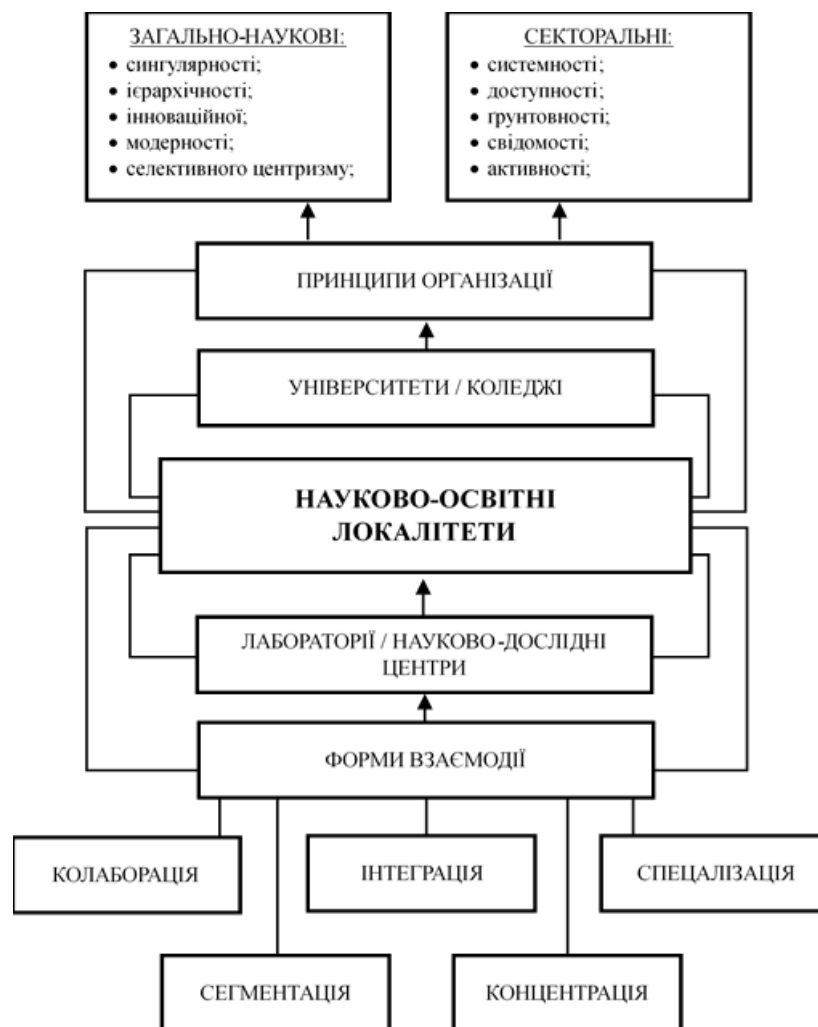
ЗАГАЛЬНО-НАУКОВІ:
• сингулярності;
• ієрархічності;
• інноваційної;
• модерності;
• селективного центризму;

СЕКТОРАЛЬНІ:
• системності;
• доступності;
• грунтовності;
• свідомості;
• активності;

ПРИНЦИПИ ОРГАНІЗАЦІЇ

УНІВЕРСИТЕТИ / КОЛЕДЖІ

НАУКОВО-ОСВІТНІ ЛОКАЛІТЕТИ

ЛАБОРАТОРІЇ / НАУКОВО-ДОСЛІДНІ ЦЕНТРИ

ФОРМИ ВЗАЄМОДІЇ

КОЛАБОРАЦІЯ

ІНТЕГРАЦІЯ

СПЕЦАЛІЗАЦІЯ

СЕГМЕНТАЦІЯ

КОНЦЕНТРАЦІЯ